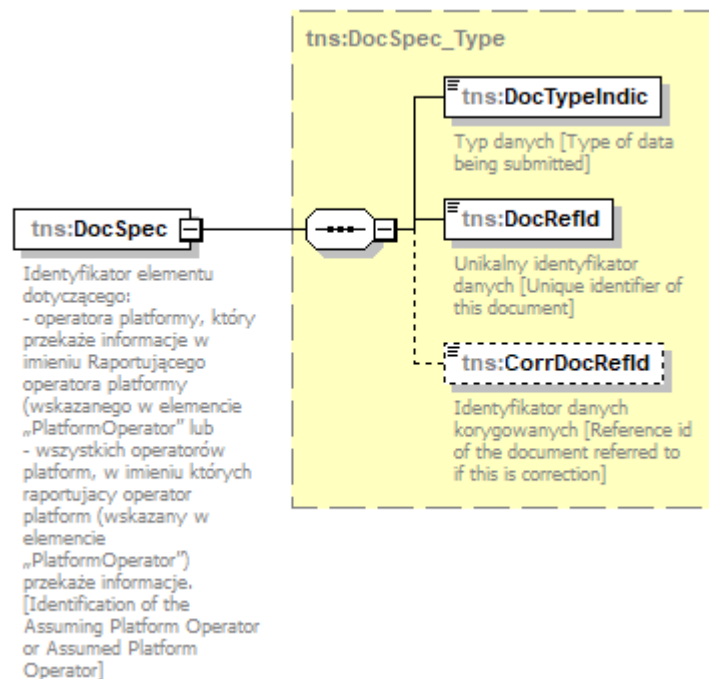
tns:DocSpec_Type

tns:DocSpec

Identyfikator elementu dotyczącego:
- operatora platformy, który przekaże informacje w imieniu Raportującego operatora platformy (wskazanego w elemencie „PlatformOperator" lub
- wszystkich operatorów platform, w imieniu których raportujacy operator platform (wskazany w elemencie „PlatformOperator") przekaże informacje. [Identification of the Assuming Platform Operator or Assumed Platform Operator]

tns:DocTypeIndic

Typ danych [Type of data being submitted]

tns:DocRefId

Unikalny identyfikator danych [Unique identifier of this document]

tns:CorrDocRefId

Identyfikator danych korygowanych [Reference id of the document referred to if this is correction]